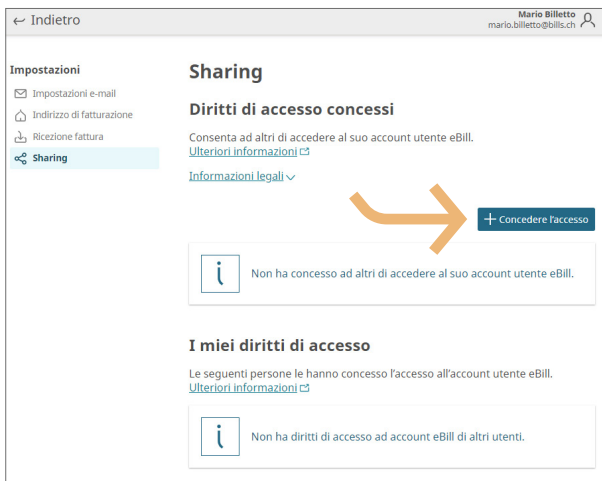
← Indietro

Mario Billetto
mario.billetto@bills.ch

Impostazioni
Impostazioni e-mail
Indirizzo di fatturazione
Ricezione fattura
Sharing

Sharing

Diritti di accesso concessi

Consenta ad altri di accedere al suo account utente eBill.
Ulteriori informazioni

Informazioni legali

+ Concedere l'accesso

Non ha concesso ad altri di accedere al suo account utente eBill.

I miei diritti di accesso

Le seguenti persone le hanno concesso l'accesso all'account utente eBill.
Ulteriori informazioni

Non ha diritti di accesso ad account eBill di altri utenti.